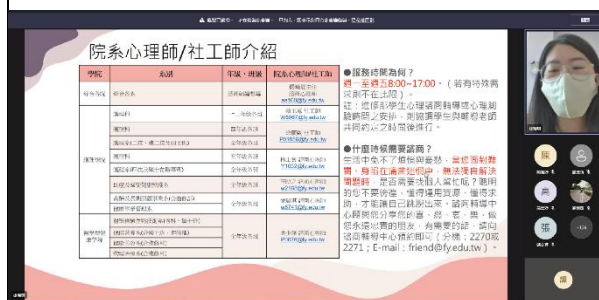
院系心理師/社工師介紹

| 學院 | 系所 | 年級、班級 | 院系心理師/社工師 |
|---|---|---|---|
| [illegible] | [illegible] | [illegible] | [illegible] |
| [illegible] | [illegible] | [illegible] | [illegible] |
| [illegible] | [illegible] | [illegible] | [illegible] |
| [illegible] | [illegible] | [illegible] | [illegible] |

●服務時間為何？
週一至週五8:00~17:00。（若有特殊需求則不在此限）。
註：您是以學生心理諮商輔導或心理測驗聽語之安排，則須須學生與輔導老師的共同約定之時間後進行。

●什麼時候需要諮商？
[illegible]（分機：2270或2271；E-mail：friend@fy.edu.tw）。